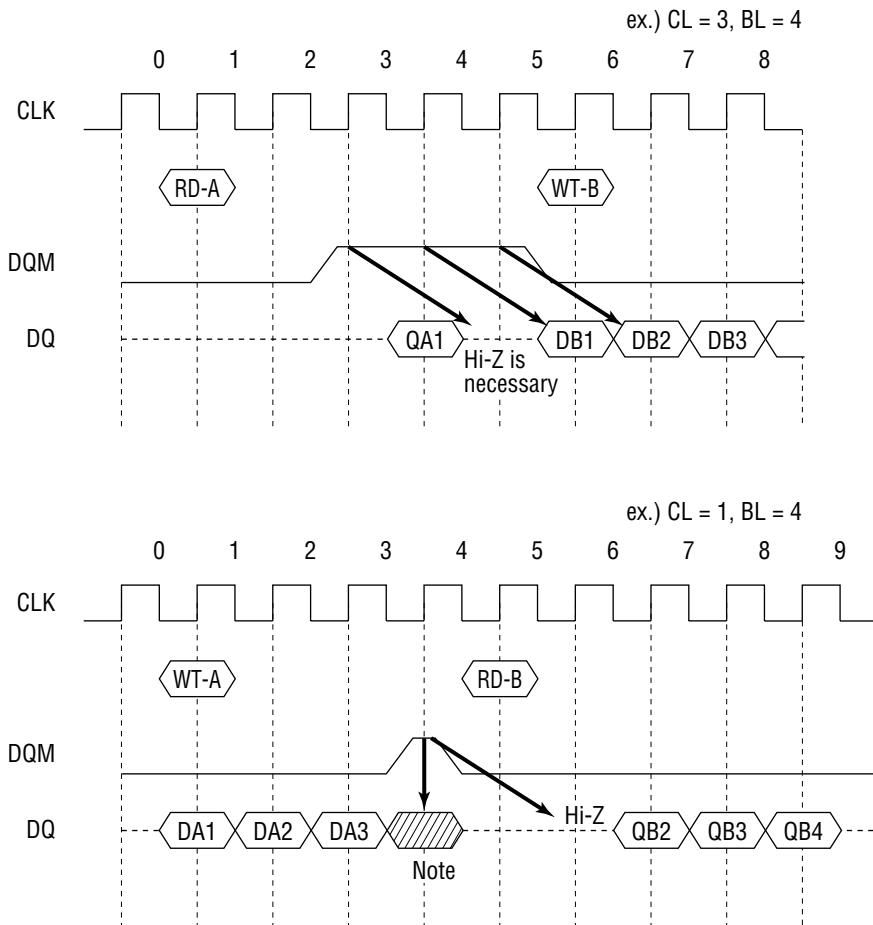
ex.) CL = 3, BL = 4

0 1 2 3 4 5 6 7 8

CLK

RD-A

WT-B

DQM

DQ

QA1

Hi-Z is necessary

DB1

DB2

DB3

ex.) CL = 1, BL = 4

0 1 2 3 4 5 6 7 8 9

CLK

WT-A

RD-B

DQM

DQ

DA1

DA2

DA3

Note

Hi-Z

QB2

QB3

QB4